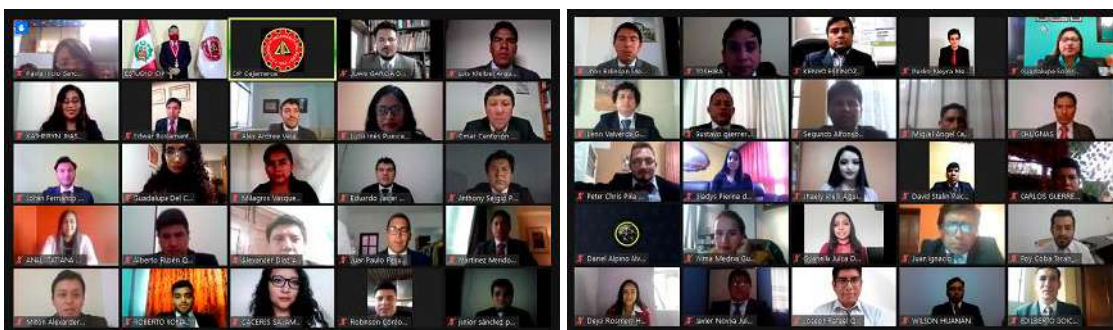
Paola Lucio Sanc...
COLEGIO CIP
CIP Cajamarca
Juan GARCIA G...
Luis Kleiber Angu...
KATHERYN INES...
Edwar Bustamant...
Alex Andree Vela...
Lucia Ines Puerca...
Cesar Cenfonton...
Johan Fernando...
Guadalupe Del C...
Milagros Vasque...
Eduardo Javier...
Anthony Seggit P...
ANEL TATIANA...
Alberto Rubén O...
Alexander Diez...
Juan Paulo Pey...
Martinez Mendo...
Milton Alexander...
ROBERTO ROY...
CACERES SAGAM...
Robinson Cerdo...
junior sánchez p...
Cris Robinson Mo...
YOSHIRA
KENNY PEREZ
Danko Negra Mo...
Guadalupe Solor...
Lenin Valverde G...
Gustavo guerrer...
Segundo Alfonso...
Miguel Angel Ca...
CHUGNAS
Peter Chris Pila...
Gladys Fiorina d...
Yaely Kely Agui...
David Stalin Paic...
CARLOS GUERRE...
Daniel Alpino Mu...
Alma Medina Gu...
Gisela Julia D...
Juan Ignacio...
Roy Coba Teran...
Dejoi Rosmeri H...
Javier Novoa Jul...
Joseph Rafael G...
WILSON HUAMAN
EDILBERTO SOIC...